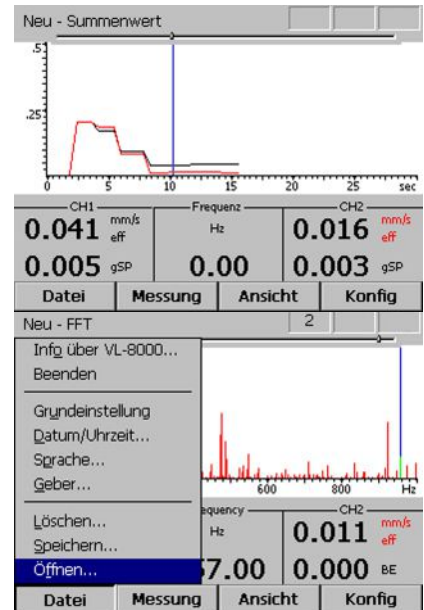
Neu - Summenwert

.5
.25
0 5 10 15 20 25 sec

CH1
0.041 mm/s eff
0.005 gSP
Frequenz
Hz
0.00
CH2
0.016 mm/s eff
0.003 gSP

Datei | Messung | Ansicht | Konfig

Neu - FFT
2

Info über VL-8000...
Beenden
Grundeinstellung
Datum/Uhrzeit...
Sprache...
Geber...
Löschen...
Speichern...
Öffnen...

600 800 Hz
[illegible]equency
Hz
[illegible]7.00
CH2
0.011 mm/s eff
0.000 BE

Datei | Messung | Ansicht | Konfig